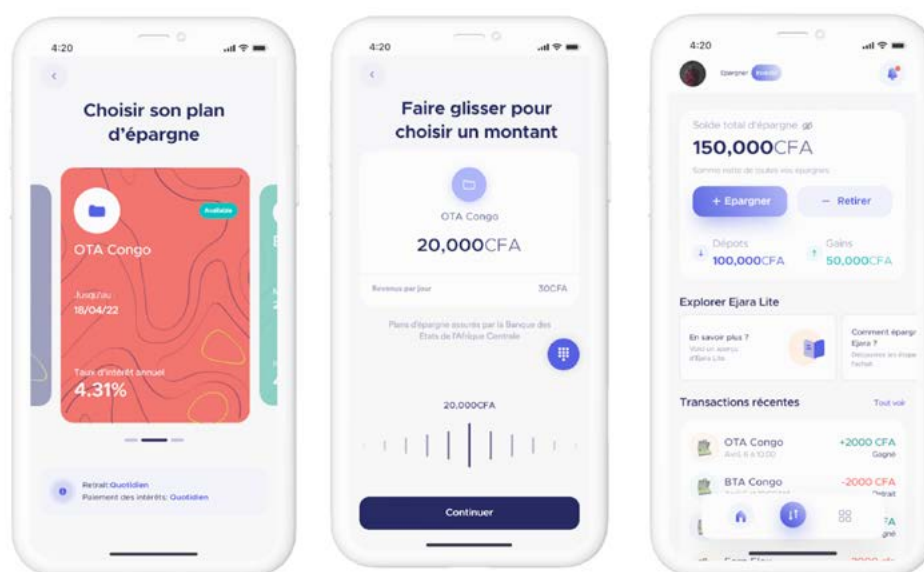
4:20

Choisir son plan d'épargne

Available

OTA Congo

Jusqu'au
18/04/22

Taux d'intérêt annuel
4.31%

Retrait: Quotidien
Paiement des intérêts: Quotidien

4:20

Faire glisser pour choisir un montant

OTA Congo

20,000CFA

Revenus par jour 30CFA

Plans d'épargne assurés par la Banque des Etats de l'Afrique Centrale

20,000CFA

Continuer

4:20

Epargner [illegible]

Solde total d'épargne

150,000CFA

Somme totale de toutes vos épargnes

+ Epargner

– Retirer

Dépots
100,000CFA

Gains
50,000CFA

Explorer Ejara Lite

En savoir plus ?
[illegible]

Comment épargn Ejara ?
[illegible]

Transactions récentes

Tout voir

OTA Congo
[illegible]
+2000 CFA
Gagné

BTA Congo
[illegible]
-2000 CFA
Retrait

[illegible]
FA
Gagné